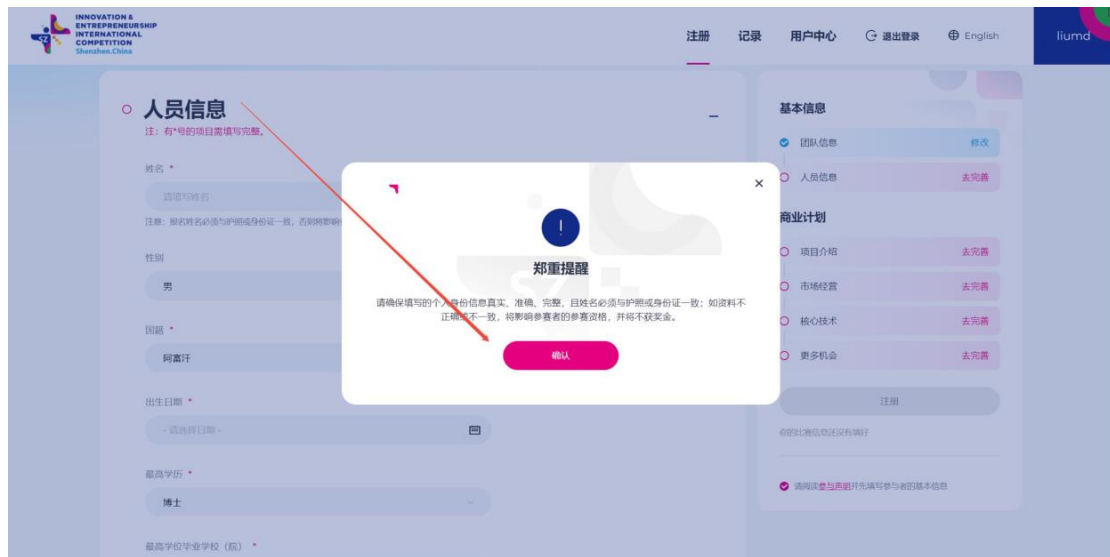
INNOVATION & ENTREPRENEURSHIP INTERNATIONAL COMPETITION Shenzhen.China

注册 记录 用户中心 退出登录 English liumd

人员信息
注：有*号的项目需填写完整。

姓名 *
请填写姓名
注意：报名姓名必须与护照或身份证一致，否则将影响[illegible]

性别
男

国籍 *
阿富汗

出生日期 *
- 请选择日期 -

最高学历 *
博士

最高学位毕业学校（院） *

基本信息
团队信息 修改
人员信息 去完善

商业计划
项目介绍 去完善
市场经营 去完善
核心技术 去完善
更多机会 去完善

注册
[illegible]

请阅读参与声明并先填写参与者的基本信息

×
!
郑重提醒
请确保填写的个人身份信息真实、准确、完整，且姓名必须与护照或身份证一致；如资料不正确或不一致，将影响参赛者的参赛资格，并将不获奖金。
确认